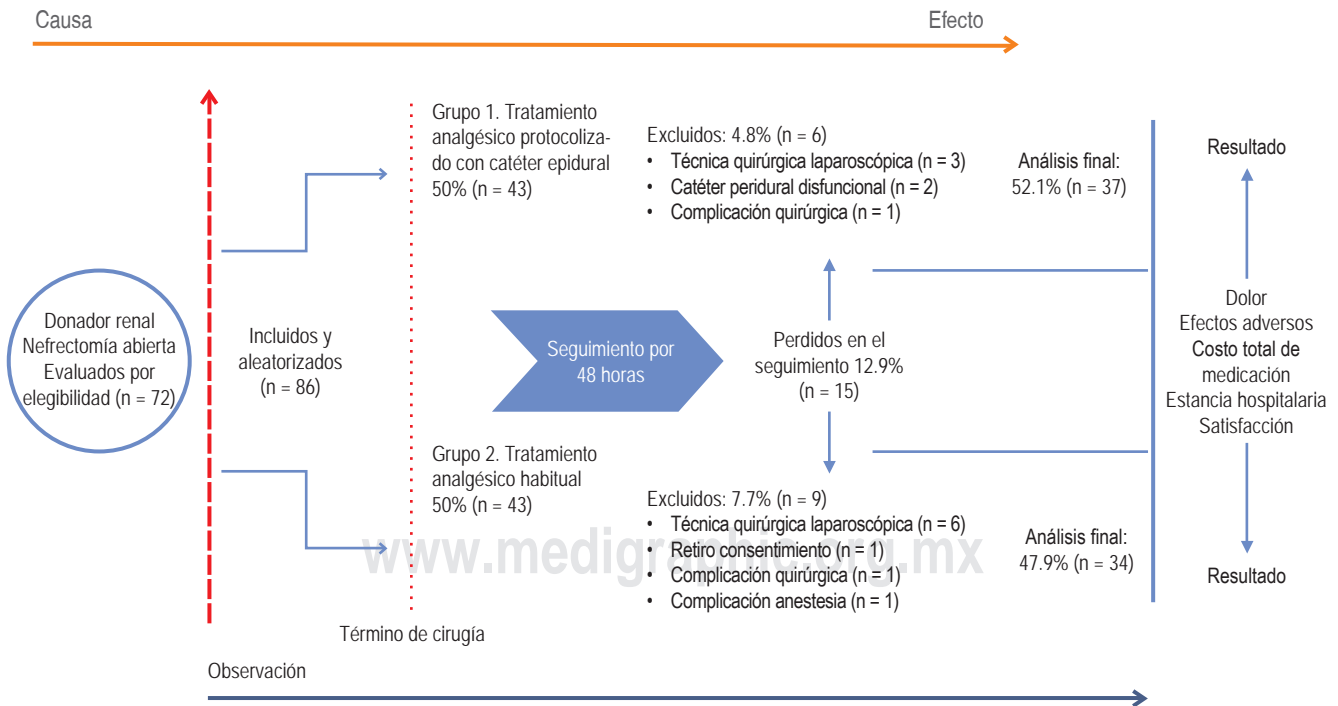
Causa

Efecto

Donador renal Nefrectomía abierta Evaluados por elegibilidad (n = 72)

Incluidos y aleatorizados (n = 86)

Grupo 1. Tratamiento analgésico protocolizado con catéter epidural 50% (n = 43)

Excluidos: 4.8% (n = 6)
• Técnica quirúrgica laparoscópica (n = 3)
• Catéter peridural disfuncional (n = 2)
• Complicación quirúrgica (n = 1)

Análisis final: 52.1% (n = 37)

Resultado

Seguimiento por 48 horas

Perdidos en el seguimiento 12.9% (n = 15)

Dolor
Efectos adversos
Costo total de medicación
Estancia hospitalaria
Satisfacción

Grupo 2. Tratamiento analgésico habitual 50% (n = 43)

Excluidos: 7.7% (n = 9)
• Técnica quirúrgica laparoscópica (n = 6)
• Retiro consentimiento (n = 1)
• Complicación quirúrgica (n = 1)
• Complicación anestesia (n = 1)

Análisis final: 47.9% (n = 34)

Resultado

www.medigraphic.org.mx

Término de cirugía

Observación